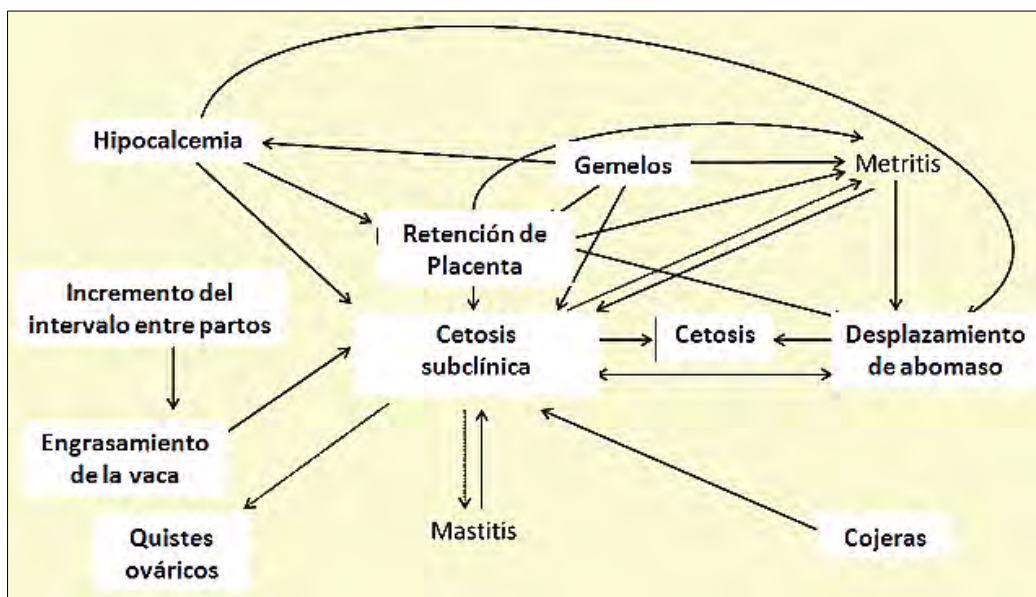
Hipocalcemia

Gemelos

Metritis

Retención de Placenta

Incremento del intervalo entre partos

Cetosis subclínica

Cetosis

Desplazamiento de abomaso

Engrasamiento de la vaca

Quistes ováricos

Mastitis

Cojeras